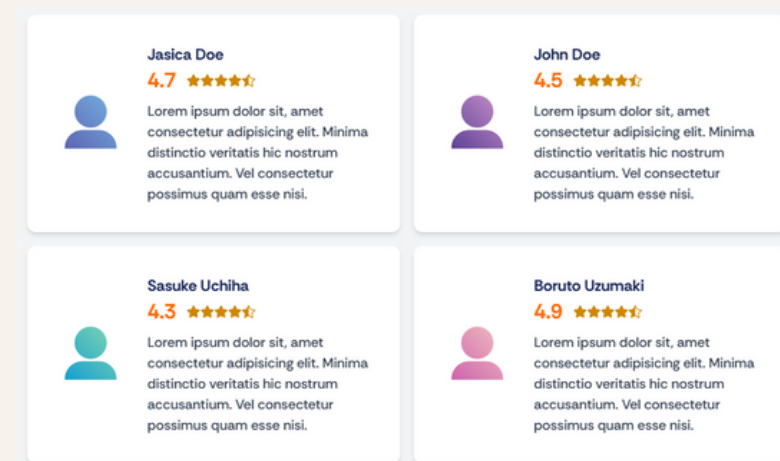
Jasica Doe

4.7

Lorem ipsum dolor sit, amet consectetur adipisicing elit. Minima distinctio veritatis hic nostrum accusantium. Vel consectetur possimus quam esse nisi.

John Doe

4.5

Lorem ipsum dolor sit, amet consectetur adipisicing elit. Minima distinctio veritatis hic nostrum accusantium. Vel consectetur possimus quam esse nisi.

Sasuke Uchiha

4.3

Lorem ipsum dolor sit, amet consectetur adipisicing elit. Minima distinctio veritatis hic nostrum accusantium. Vel consectetur possimus quam esse nisi.

Boruto Uzumaki

4.9

Lorem ipsum dolor sit, amet consectetur adipisicing elit. Minima distinctio veritatis hic nostrum accusantium. Vel consectetur possimus quam esse nisi.